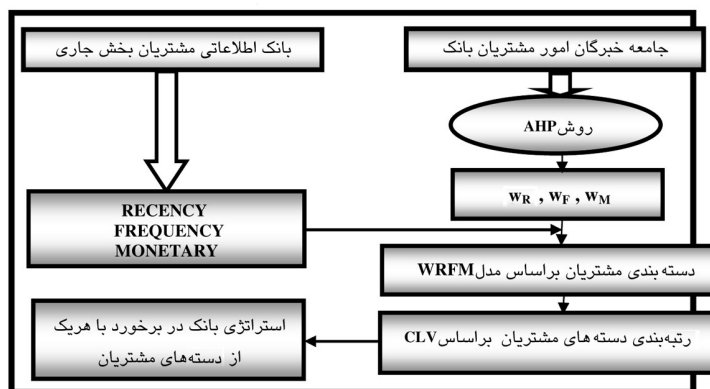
جامعه خبرگان امور مشتریان بانک

بانک اطلاعاتی مشتریان بخش جاری

روشAHP

$w_R$ , $w_F$ , $w_M$

RECENCY
FREQUENCY
MONETARY

دسته بندی مشتریان براساس مدلWRFM

رتبه‌بندی دسته های مشتریان براساسCLV

استراتژی بانک در برخورد با هریک از دسته‌های مشتریان